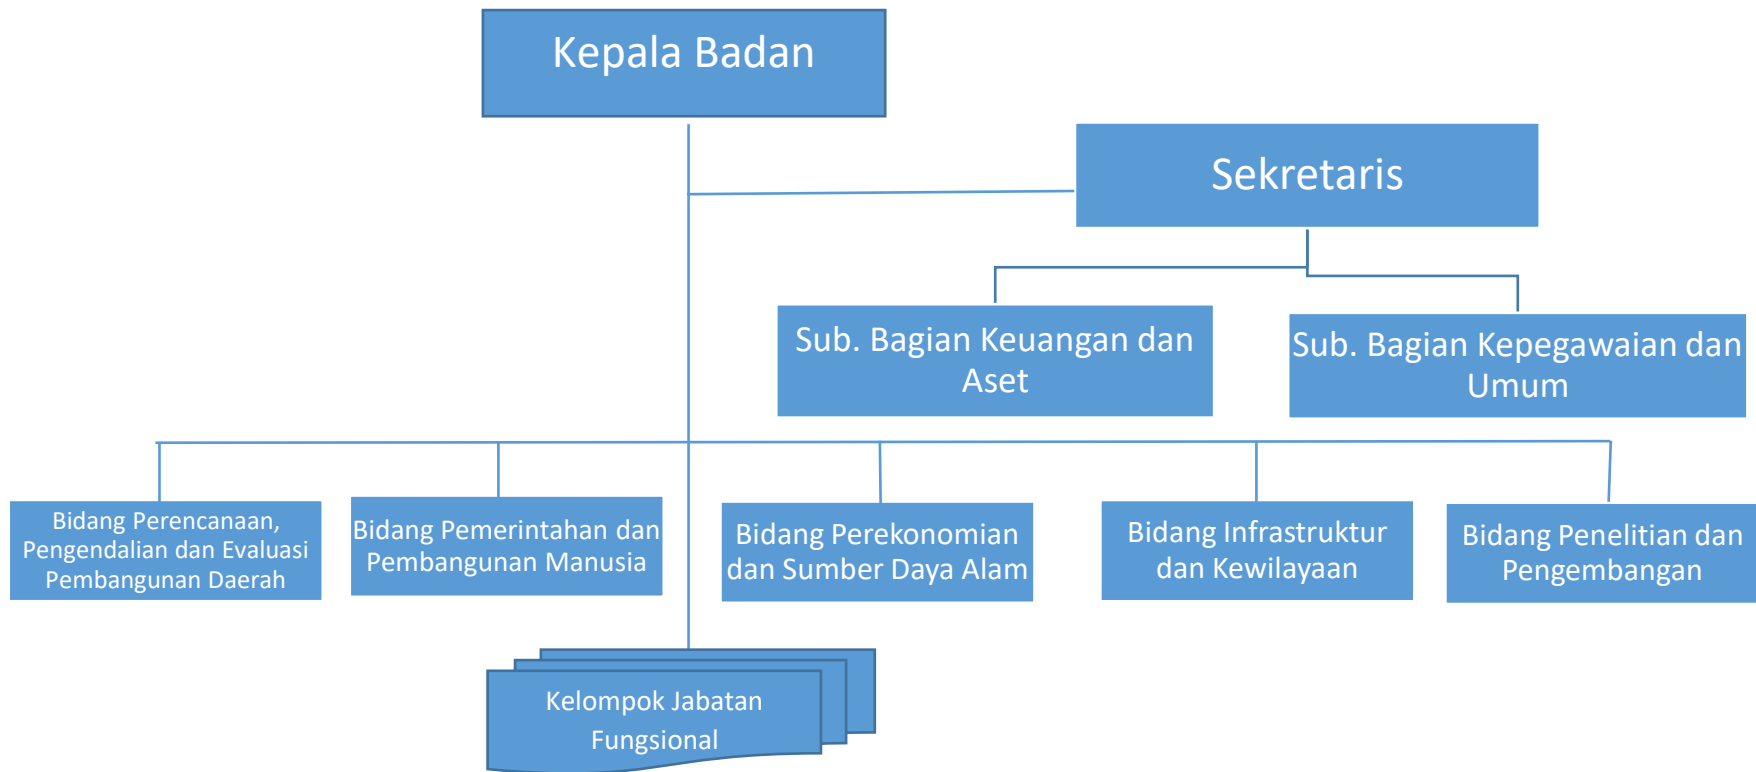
Kepala Badan

Sekretaris

Sub. Bagian Keuangan dan Aset

Sub. Bagian Kepegawaian dan Umum

Bidang Perencanaan, Pengendalian dan Evaluasi Pembangunan Daerah

Bidang Pemerintahan dan Pembangunan Manusia

Bidang Perekonomian dan Sumber Daya Alam

Bidang Infrastruktur dan Kewilayaan

Bidang Penelitian dan Pengembangan

Kelompok Jabatan Fungsional